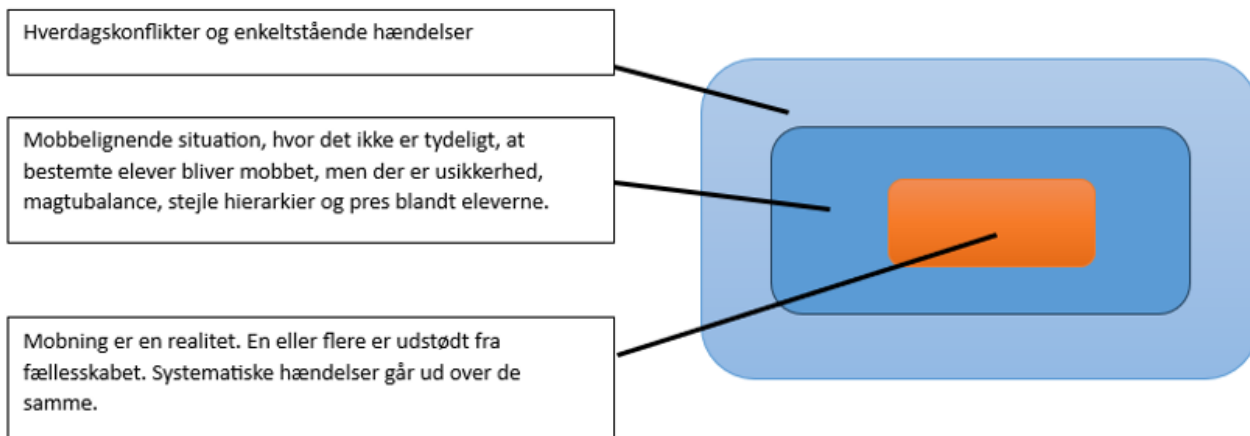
Hverdagskonflikter og enkeltstående hændelser

Mobbelignende situation, hvor det ikke er tydeligt, at bestemte elever bliver mobbet, men der er usikkerhed, magtubalance, stejle hierarkier og pres blandt eleverne.

Mobning er en realitet. En eller flere er udstødt fra fællesskabet. Systematiske hændelser går ud over de samme.